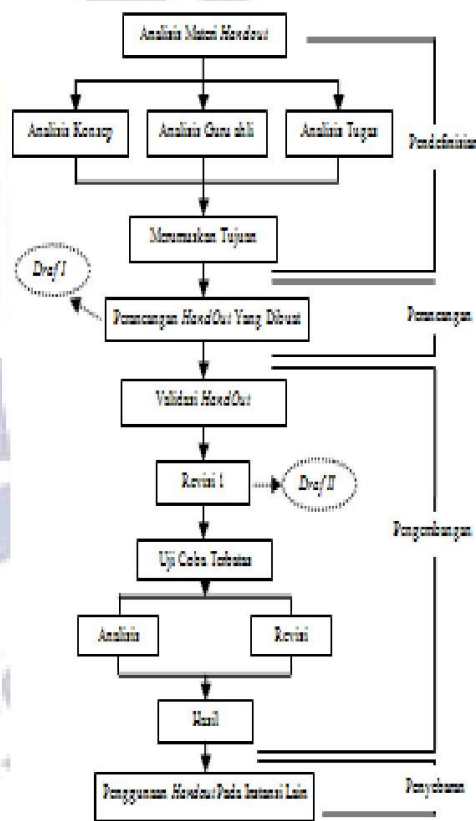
Analisis Materi Handout

Analisis Konsep

Analisis Guru ahli

Analisis Tugas

Pendefinisian

Merumuskan Tujuan

Draf I

Perancangan HandOut Yang Dibuat

Perancangan

Validasi HandOut

Revisi I

Draf II

Pengembangan

Uji Coba Terbatas

Analisis

Revisi

Hasil

Penggunaan Handout Pada Instansi Lain

Penyebaran